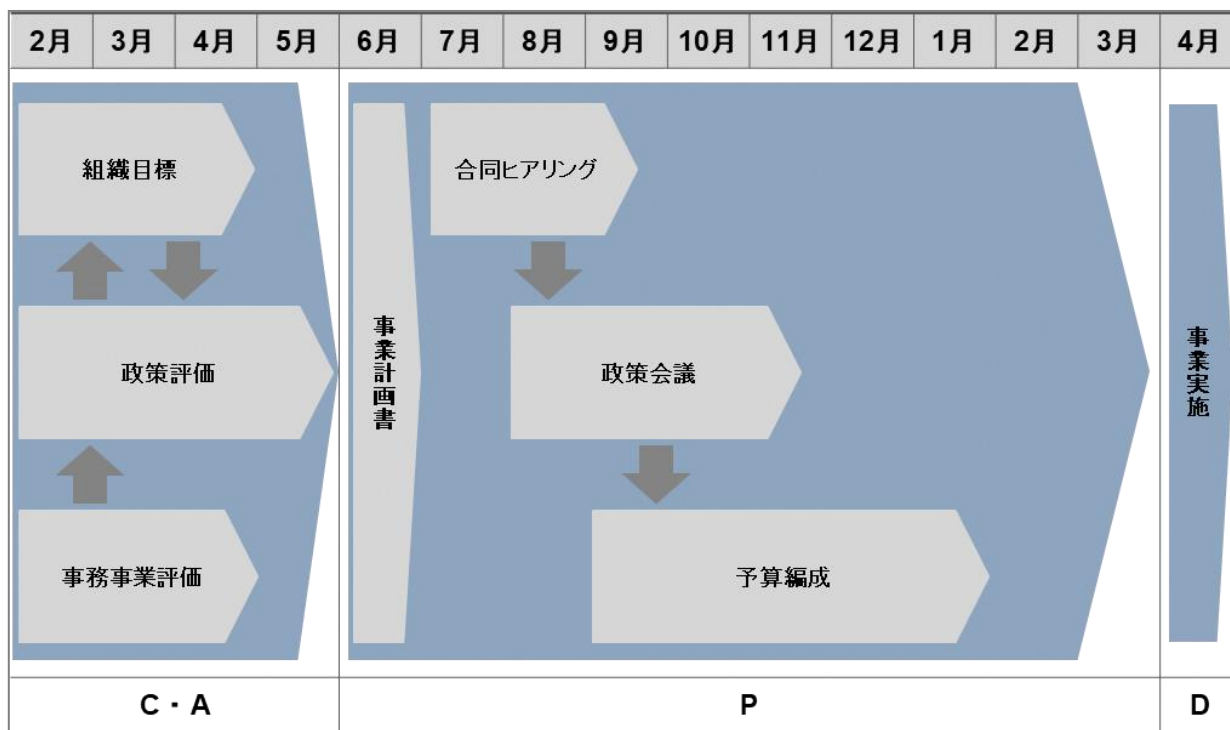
| 2月 | 3月 | 4月 | 5月 | 6月 | 7月 | 8月 | 9月 | 10月 | 11月 | 12月 | 1月 | 2月 | 3月 | 4月 |
|---|---|---|---|---|---|---|---|---|---|---|---|---|---|---|

組織目標

政策評価

事務事業評価

事業計画書

合同ヒアリング

政策会議

予算編成

事業実施

C・A

P

D